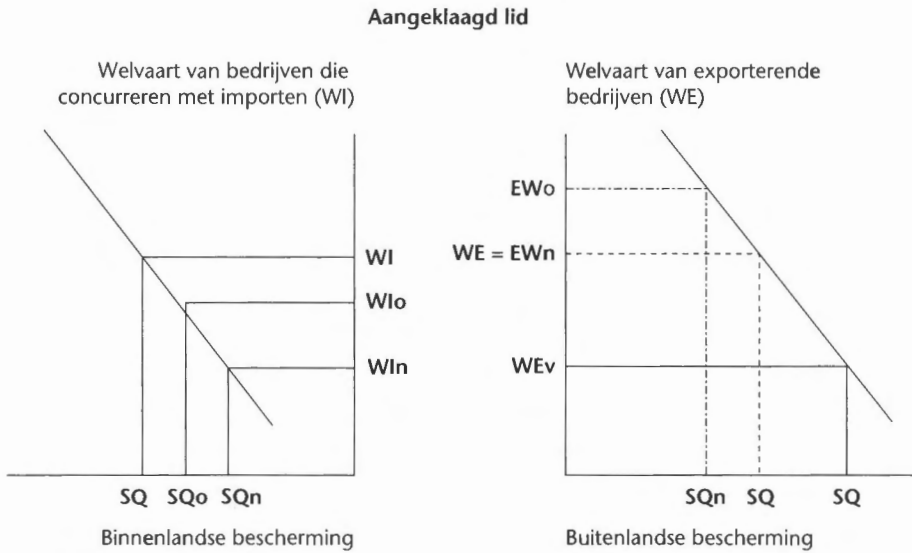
Aangeklaagd lid

Welvaart van bedrijven die concurreren met importen (WI)

WI

WIo

WIn

SQ SQo SQn

Binnenlandse bescherming

Welvaart van exporterende bedrijven (WE)

EWo

WE = EWn

WEv

SQn SQ SQ

Buitenlandse bescherming